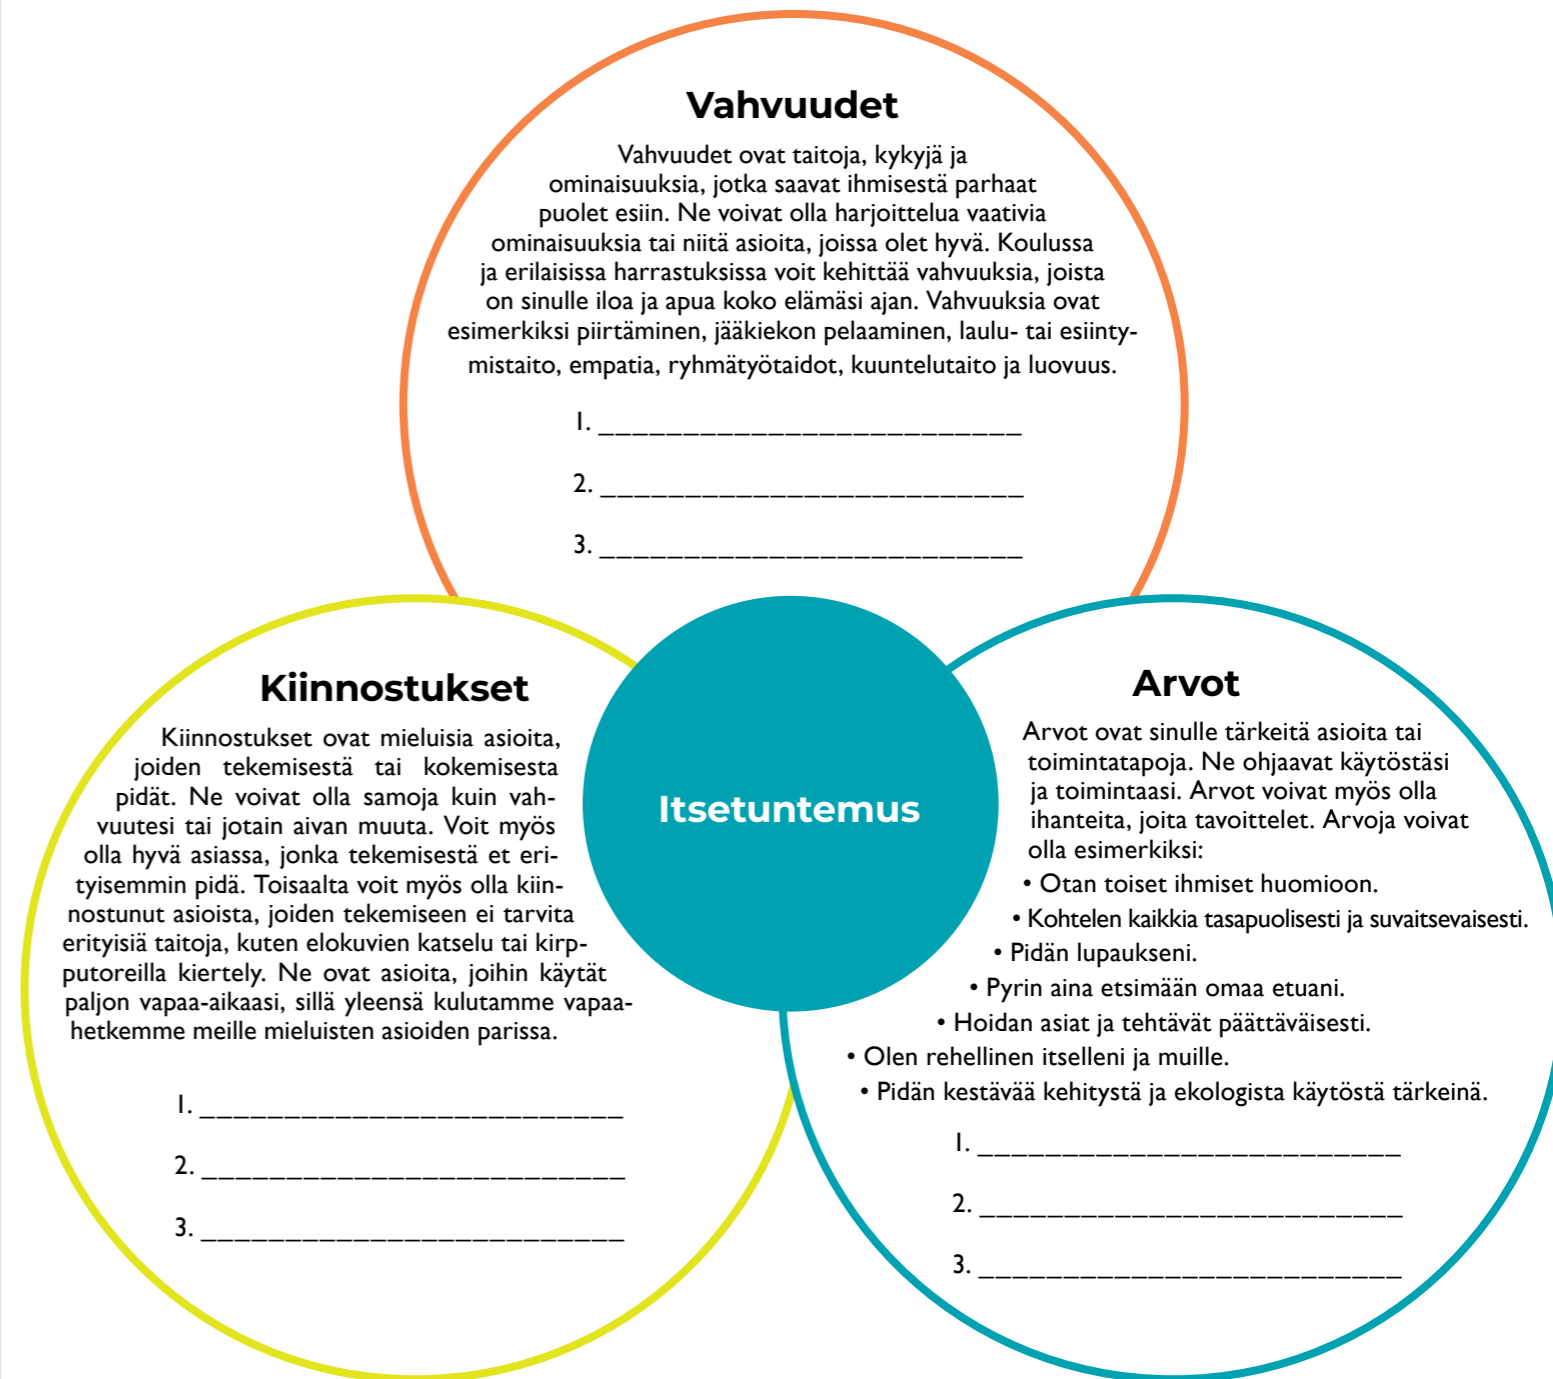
Vahvuudet

Vahvuudet ovat taitoja, kykyjä ja ominaisuuksia, jotka saavat ihmisestä parhaat puolet esiin. Ne voivat olla harjoittelua vaativia ominaisuuksia tai niitä asioita, joissa olet hyvä. Koulussa ja erilaisissa harrastuksissa voit kehittää vahvuuksia, joista on sinulle iloa ja apua koko elämäsi ajan. Vahvuuksia ovat esimerkiksi piirtäminen, jääkiekon pelaaminen, laulu- tai esiintymistaito, empatia, ryhmätyötaidot, kuuntelutaito ja luovuus.

1. ___________________________

2. ___________________________

3. ___________________________

Kiinnostukset

Kiinnostukset ovat mieluisia asioita, joiden tekemisestä tai kokemisesta pidät. Ne voivat olla samoja kuin vahvuutesi tai jotain aivan muuta. Voit myös olla hyvä asiassa, jonka tekemisestä et erityisemmin pidä. Toisaalta voit myös olla kiinnostunut asioista, joiden tekemiseen ei tarvita erityisiä taitoja, kuten elokuvien katselu tai kirpputoreilla kiertely. Ne ovat asioita, joihin käytät paljon vapaa-aikaasi, sillä yleensä kulutamme vapaahetkemme meille mieluisten asioiden parissa.

1. ___________________________

2. ___________________________

3. ___________________________

Itsetuntemus

Arvot

Arvot ovat sinulle tärkeitä asioita tai toimintatapoja. Ne ohjaavat käytöstäsi ja toimintaasi. Arvot voivat myös olla ihanteita, joita tavoittelet. Arvoja voivat olla esimerkiksi:
• Otan toiset ihmiset huomioon.
• Kohtelen kaikkia tasapuolisesti ja suvaitsevaisesti.
• Pidän lupaukseni.
• Pyrin aina etsimään omaa etuani.
• Hoidan asiat ja tehtävät päättäväisesti.
• Olen rehellinen itselleni ja muille.
• Pidän kestävää kehitystä ja ekologista käytöstä tärkeinä.

1. ___________________________

2. ___________________________

3. ___________________________